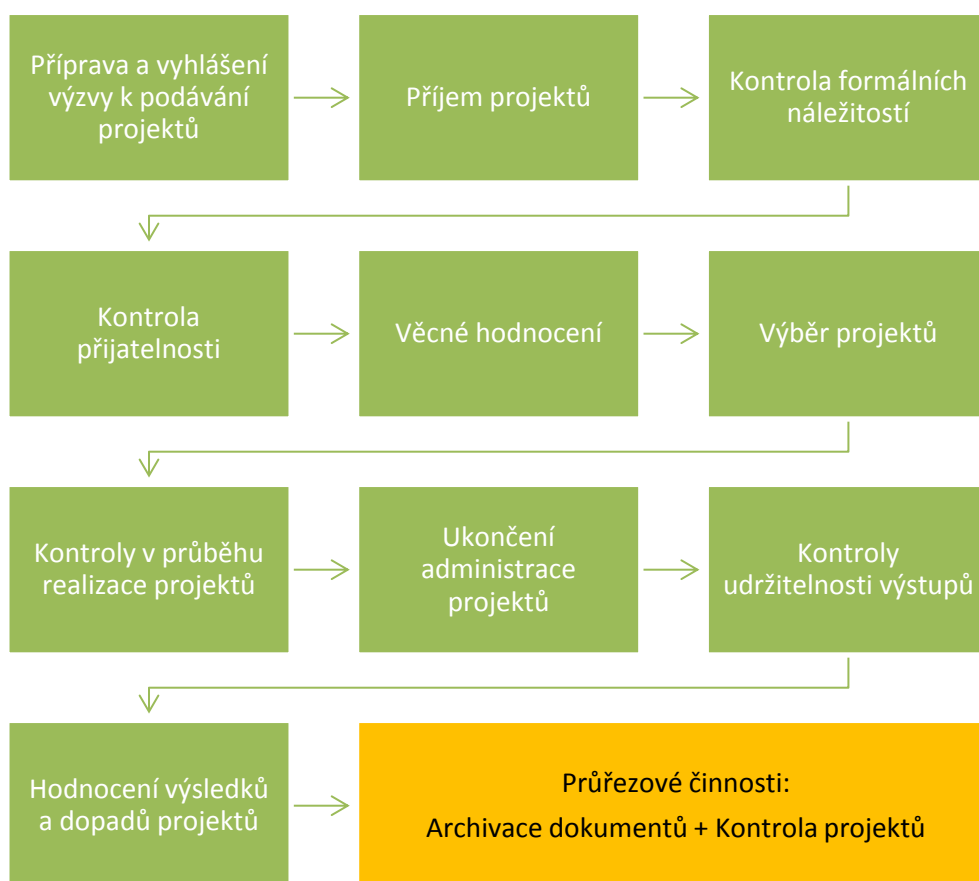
Příprava a vyhlášení výzvy k podávání projektů

Příjem projektů

Kontrola formálních náležitostí

Kontrola přijatelnosti

Věcné hodnocení

Výběr projektů

Kontroly v průběhu realizace projektů

Ukončení administrace projektů

Kontroly udržitelnosti výstupů

Hodnocení výsledků a dopadů projektů

Průřezové činnosti:

Archivace dokumentů + Kontrola projektů